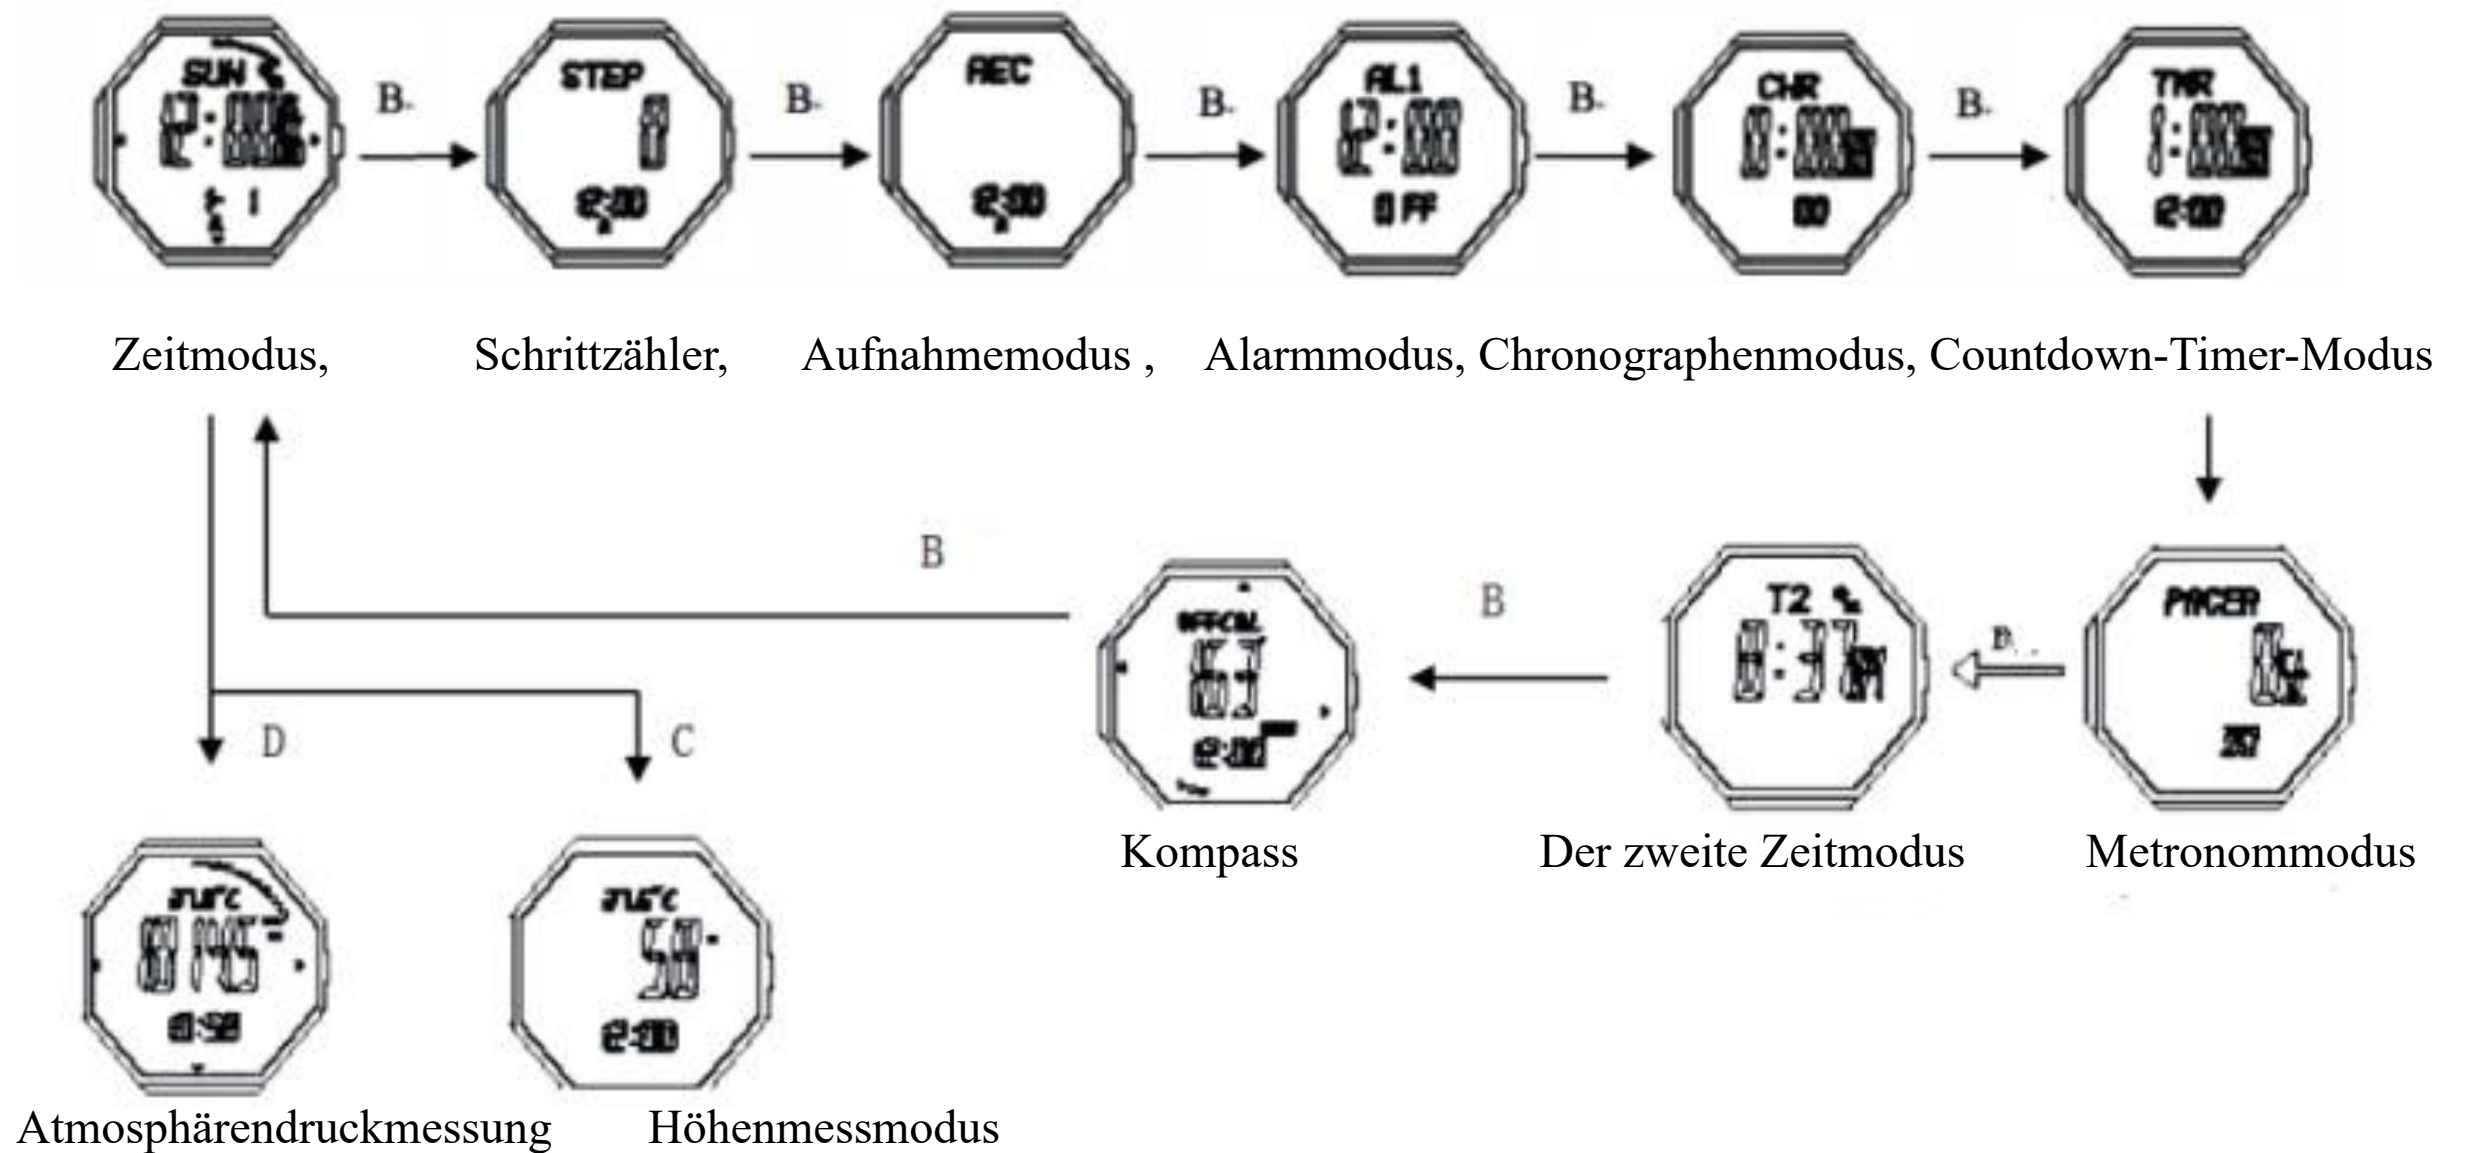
SUN
B.
STEP
12:00
B.
REC
12:00
B.
AL1
12:00
OFF
B.
CHR
00
B.
TMR
12:00

Zeitmodus, Schrittzähler, Aufnahmemodus , Alarmmodus, Chronographenmodus, Countdown-Timer-Modus

B
B
B.
T2
PACER
D
C

Kompass Der zweite Zeitmodus Metronommodus

Atmosphärendruckmessung Höhenmessmodus